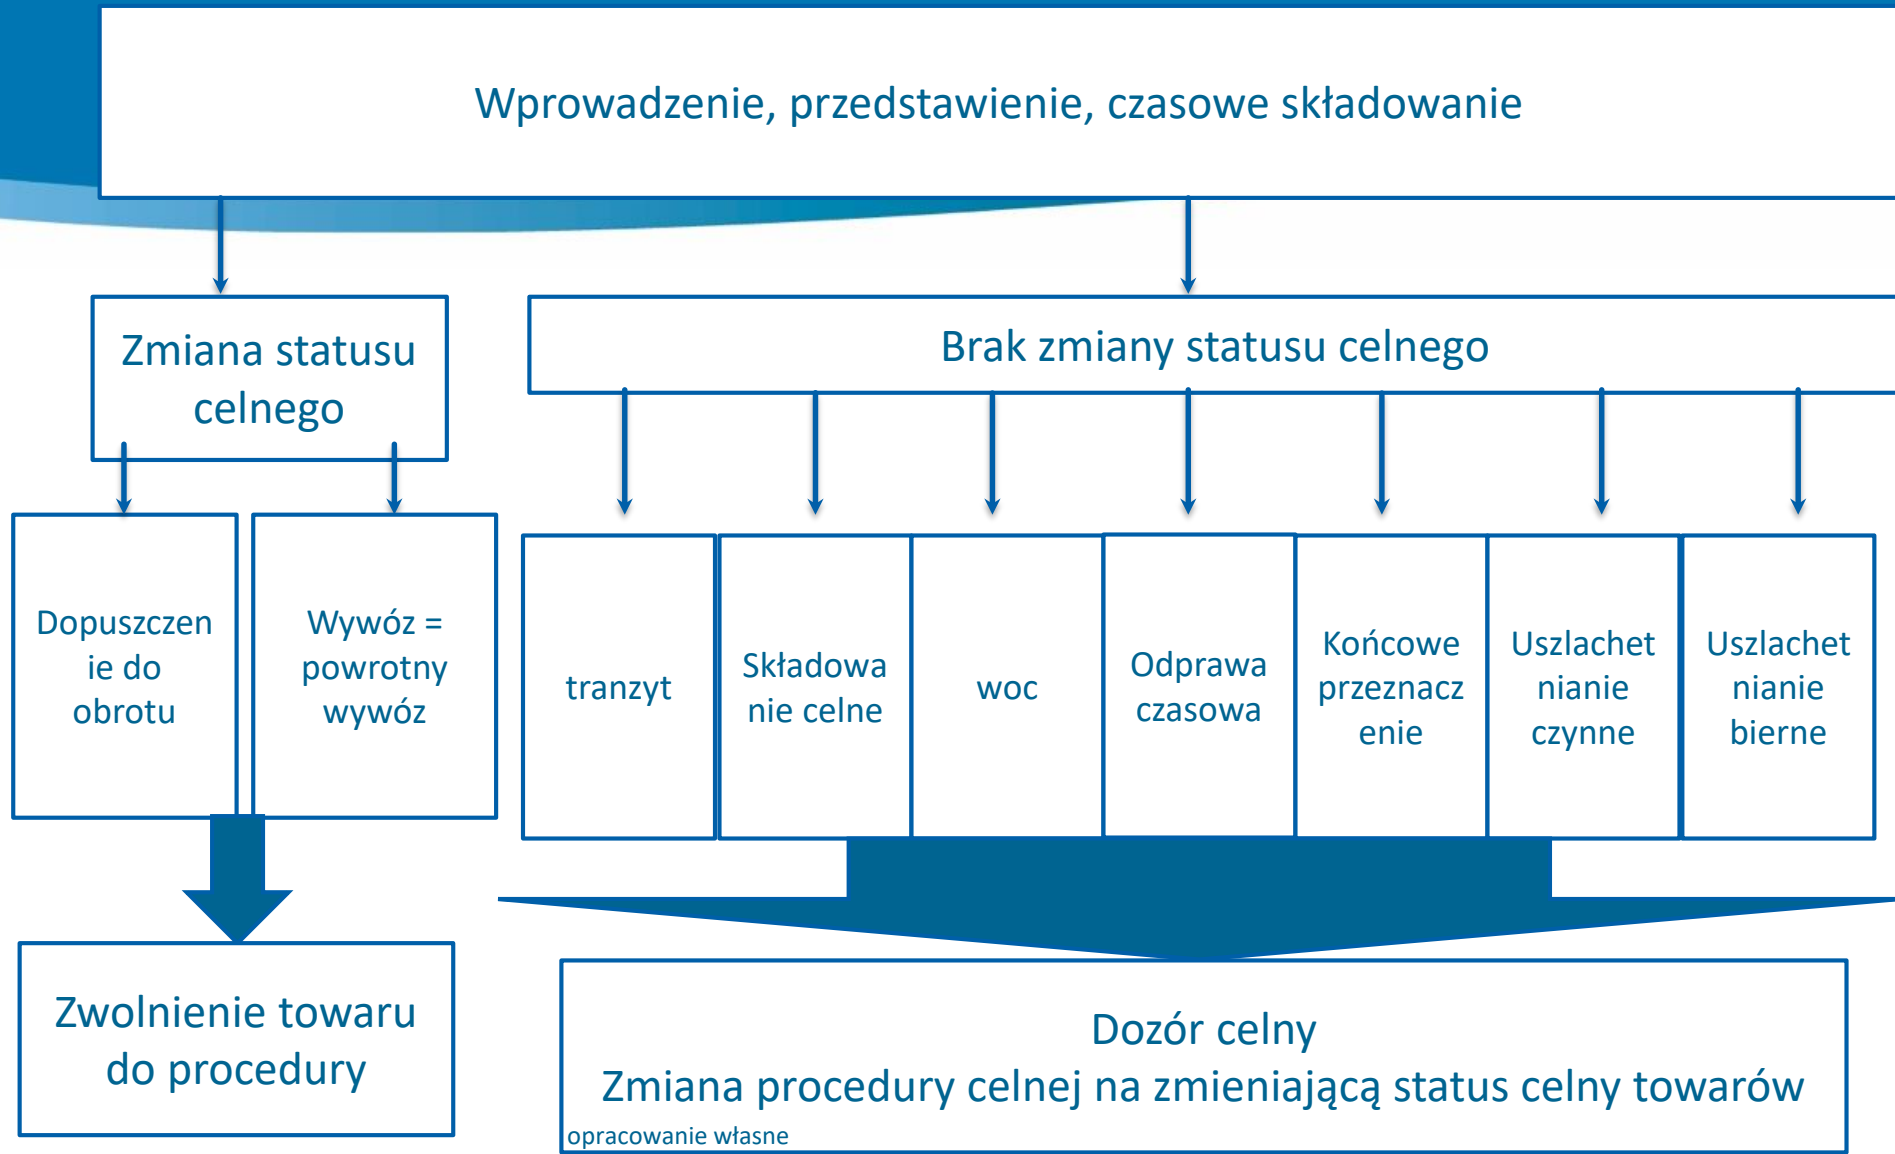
Wprowadzenie, przedstawienie, czasowe składowanie

Zmiana statusu celnego

Brak zmiany statusu celnego

Dopuszczenie do obrotu

Wywóz = powrotny wywóz

tranzyt

Składowanie celne

woc

Odprawa czasowa

Końcowe przeznaczenie

Uszlachetnianie czynne

Uszlachetnianie bierne

Zwolnienie towaru do procedury

Dozór celny
Zmiana procedury celnej na zmieniającą status celny towarów

opracowanie własne